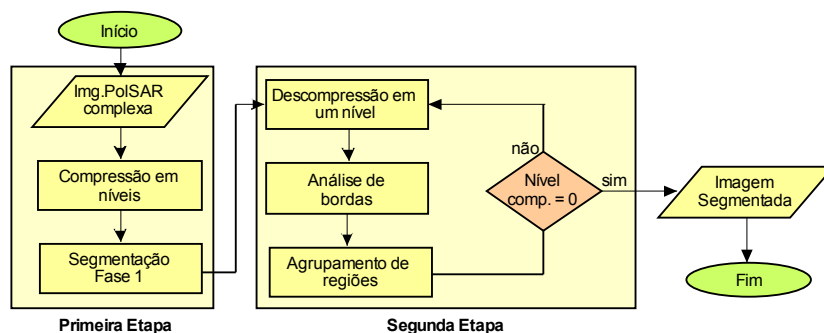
Início

Img.PolSAR complexa

Compressão em níveis

Segmentação Fase 1

Primeira Etapa

Descompressão em um nível

Análise de bordas

Agrupamento de regiões

não

Nível comp. = 0

sim

Segunda Etapa

Imagem Segmentada

Fim